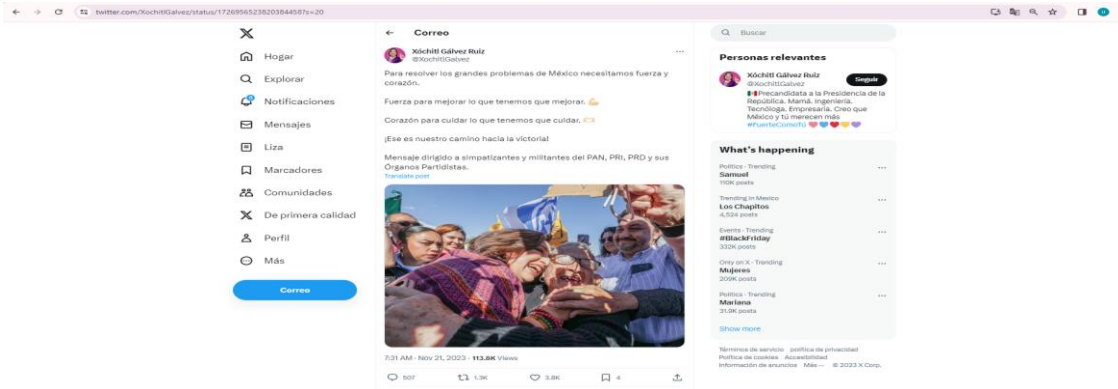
twitter.com/XochitlGalvez/status/1726956523820384458?s=20

Hogar
Explorar
Notificaciones
Mensajes
Liza
Marcadores
Comunidades
De primera calidad
Perfil
Más
Correo

Correo

Xóchitl Gálvez Ruiz
@XochitlGalvez

Para resolver los grandes problemas de México necesitamos fuerza y corazón.

Fuerza para mejorar lo que tenemos que mejorar. 💪

Corazón para cuidar lo que tenemos que cuidar. 🫶

¡Ese es nuestro camino hacia la victoria!

Mensaje dirigido a simpatizantes y militantes del PAN, PRI, PRD y sus Órganos Partidistas.
Translate post

7:31 AM · Nov 21, 2023 · 113.8K Views

507 1.3K 3.8K 4

Buscar

Personas relevantes

Xóchitl Gálvez Ruiz
@XochitlGalvez
Seguir
🇲🇽Precandidata a la Presidencia de la República. Mamá. Ingeniería. Tecnóloga. Empresaria. Creo que México y tú merecen más #FuerteComoTú 💗💙❤️💛💜

What's happening

Politics · Trending
Samuel
110K posts

Trending in Mexico
Los Chapitos
4,524 posts

Events · Trending
#BlackFriday
332K posts

Only on X · Trending
Mujeres
209K posts

Politics · Trending
Mariana
31.9K posts

Show more

Términos de servicio Política de privacidad Política de cookies Accesibilidad Información de anuncios Más ··· © 2023 X Corp.